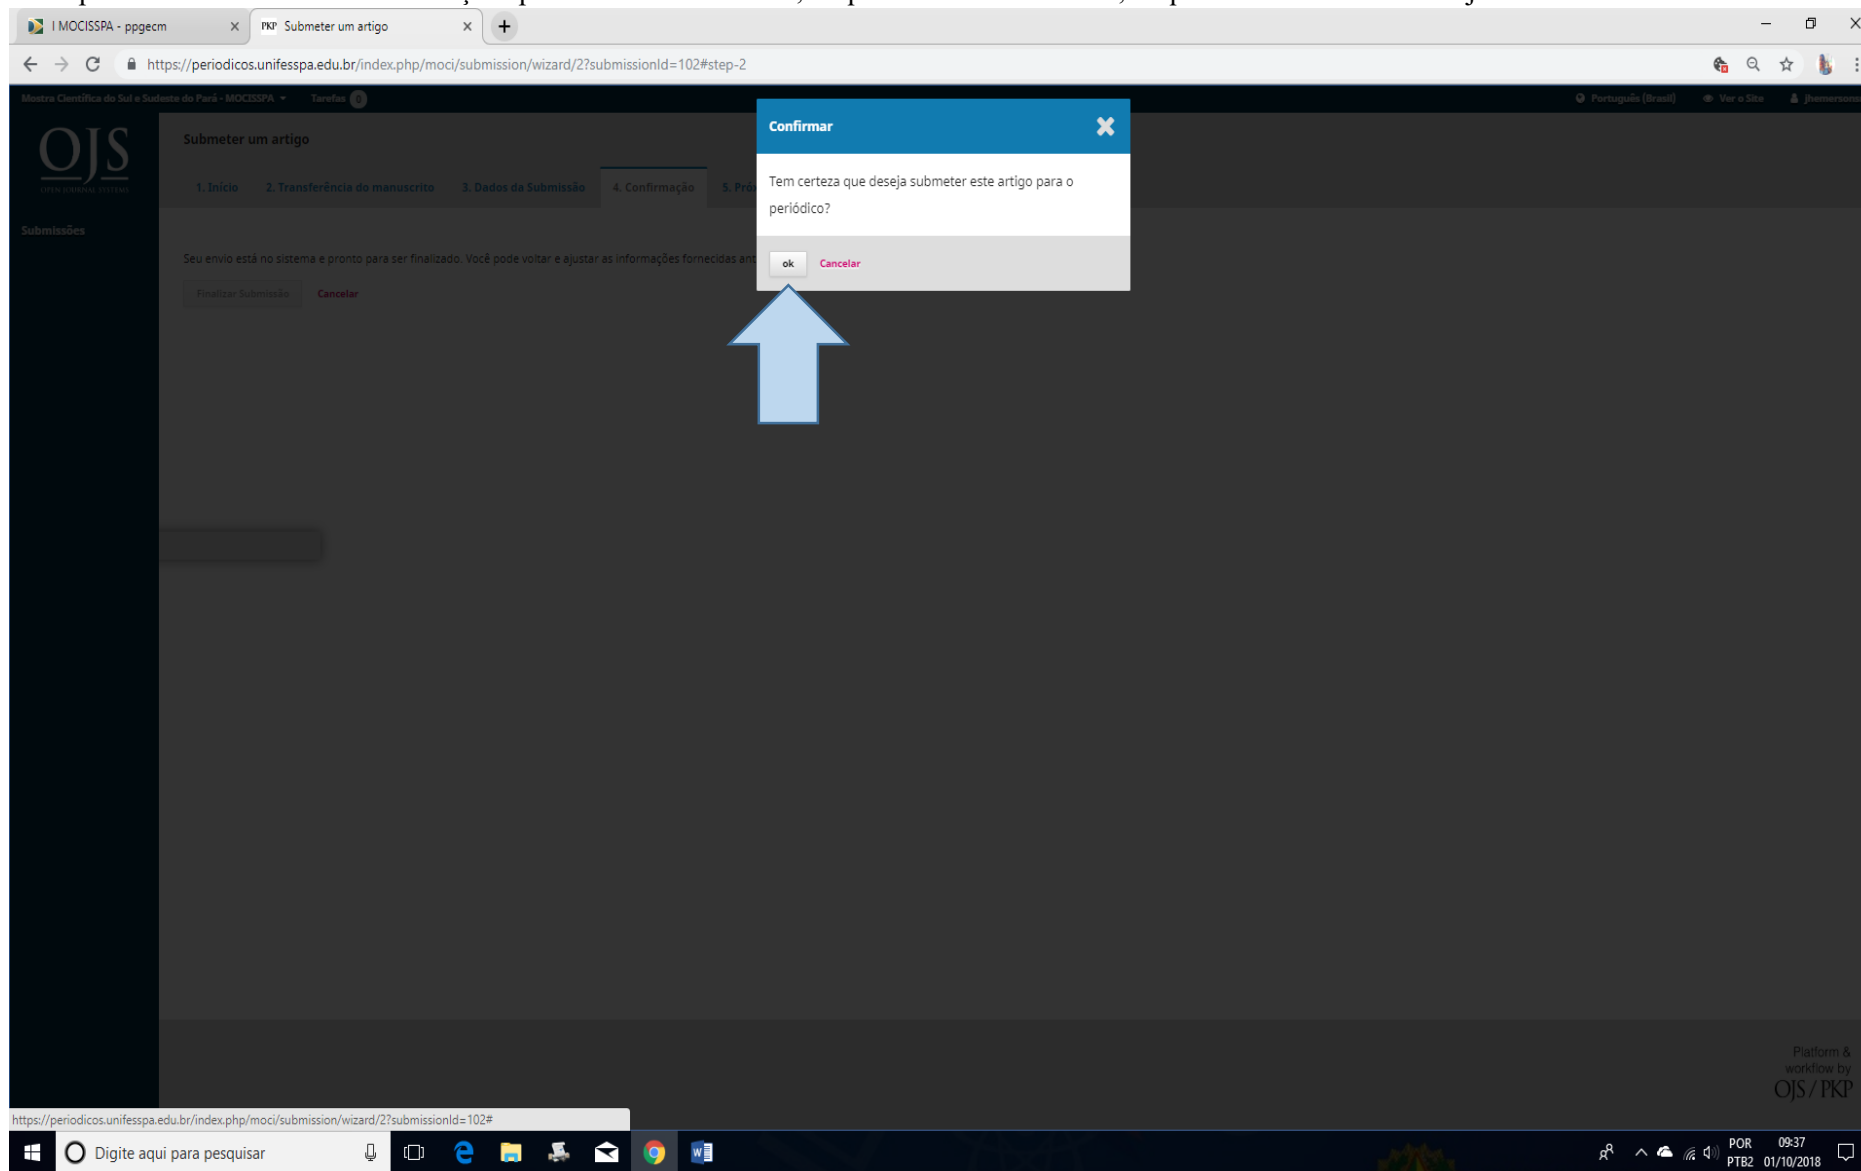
I MOCISSPA - ppgecm
PKP Submeter um artigo

https://periodicos.unifesspa.edu.br/index.php/moci/submission/wizard/2?submissionId=102#step-2

Mostra Científica do Sul e Sudeste do Pará - MOCISSPA Tarefas 0
Português (Brasil) Ver o Site jhemerson

OJS
OPEN JOURNAL SYSTEMS

Submissões

Submeter um artigo

1. Início 2. Transferência do manuscrito 3. Dados da Submissão 4. Confirmação 5. Pró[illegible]

Seu envio está no sistema e pronto para ser finalizado. Você pode voltar e ajustar as informações fornecidas ant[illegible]

Finalizar Submissão Cancelar

Confirmar

Tem certeza que deseja submeter este artigo para o periódico?

ok Cancelar

Platform & workflow by OJS / PKP

https://periodicos.unifesspa.edu.br/index.php/moci/submission/wizard/2?submissionId=102#

Digite aqui para pesquisar

POR PTB2 09:37 01/10/2018